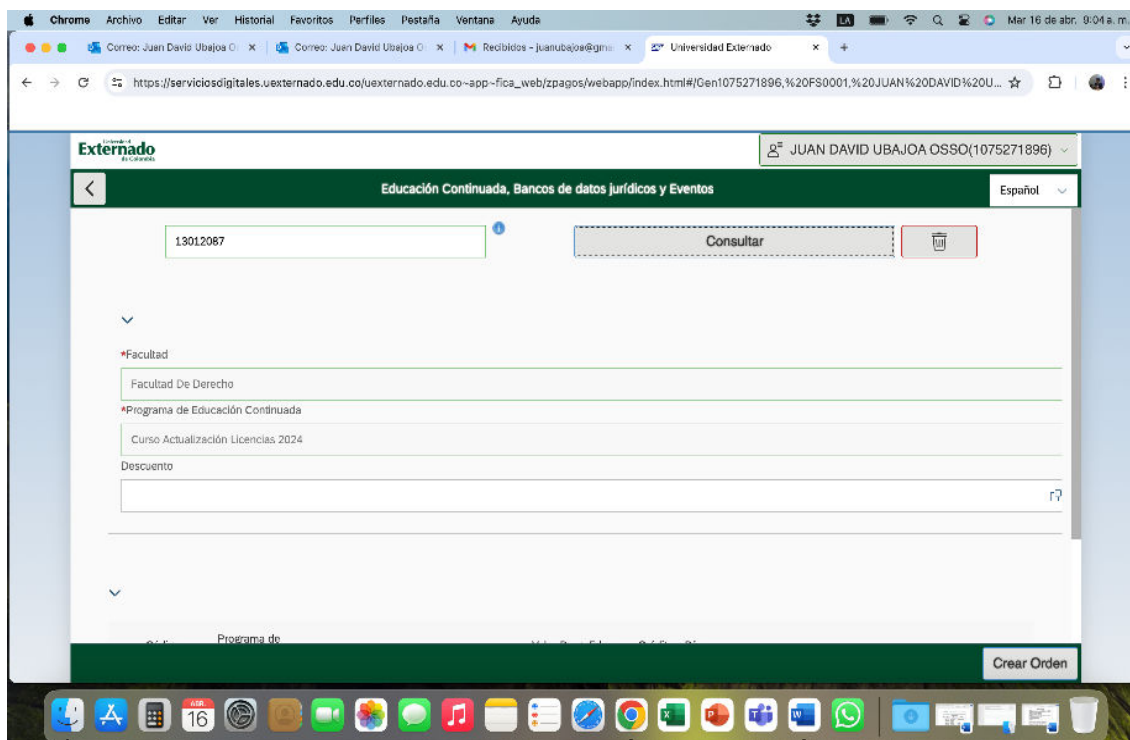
Chrome Archivo Editar Ver Historial Favoritos Perfiles Pestaña Ventana Ayuda

LA Mar 16 de abr. 9:04 a. m.

Correo: Juan Davis Ubajoa O ×
Correo: Juan David Ubajoa O ×
Recibidos - juanubajoa@gma ×
Universidad Externado ×
+

https://serviciosdigitales.uexternado.edu.co/uexternado.edu.co~app~fica_web/zpagos/webapp/index.html#/Gen1075271896,%20FS0001,%20JUAN%20DAVID%20U...

Externado

JUAN DAVID UBAJOA OSSO(1075271896)

Educación Continuada, Bancos de datos jurídicos y Eventos

Español

13012087

Consultar

*Facultad

Facultad De Derecho

*Programa de Educación Continuada

Curso Actualización Licencias 2024

Descuento

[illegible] Programa de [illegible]

Crear Orden

ABR. 16